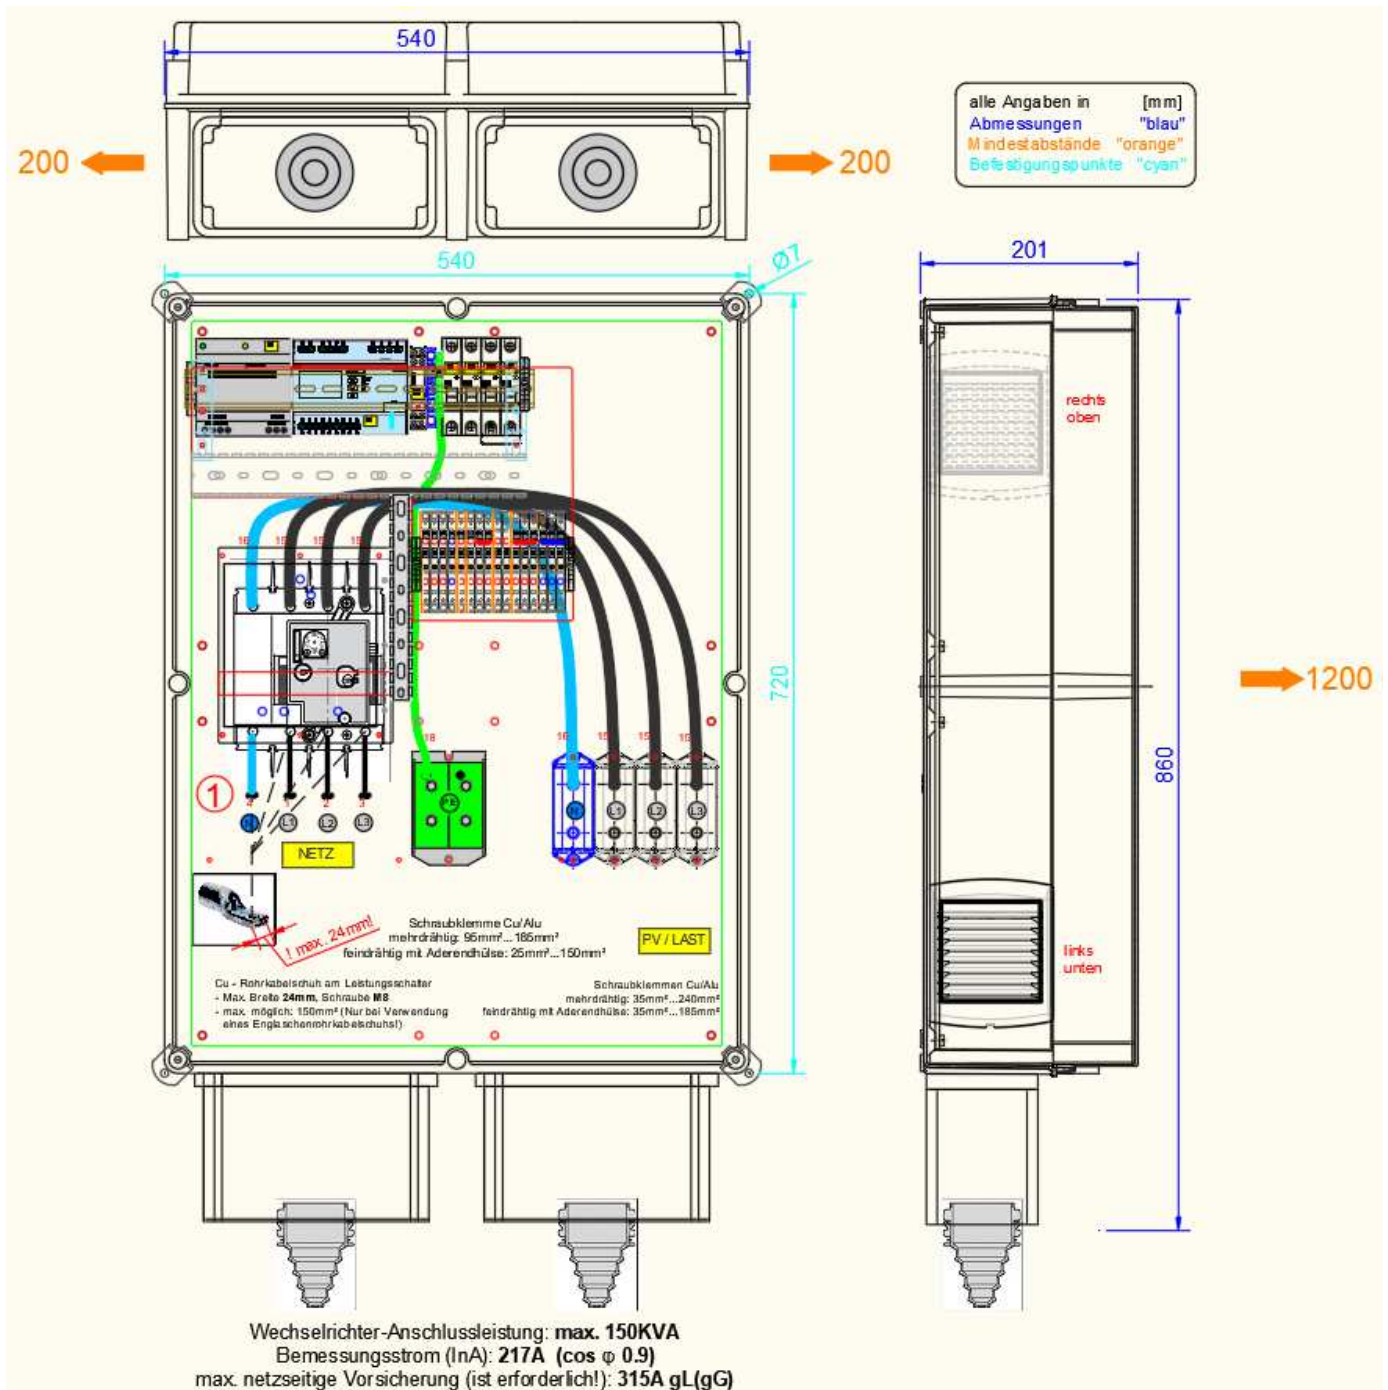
540

200

200

alle Angaben in [mm]
Abmessungen "blau"
Mindestabstände "orange"
Befestigungspunkte "cyan"

540

Ø7

201

rechts oben

720

1200

860

①

N L1 L2 L3

NETZ

PE

N L1 L2 L3

! max. 24mm!

Schraubklemme Cu/Alu
mehrdrähtig: 95mm²...185mm²
feindrähtig mit Aderendhülse: 25mm²...150mm²

PV / LAST

links unten

Cu - Rohrkabelschuh am Leistungsschalter
- Max. Breite **24mm**, Schraube **M8**
- max. möglich: 150mm² (Nur bei Verwendung eines Englaschenrohrkabelschuhs!)

Schraubklemmen Cu/Alu
mehrdrähtig: 35mm²...240mm²
feindrähtig mit Aderendhülse: 35mm²...185mm²

Wechselrichter-Anschlussleistung: **max. 150KVA**
Bemessungsstrom (InA): **217A (cos φ 0.9)**
max. netzseitige Vorsicherung (ist erforderlich!): **315A gL(gG)**